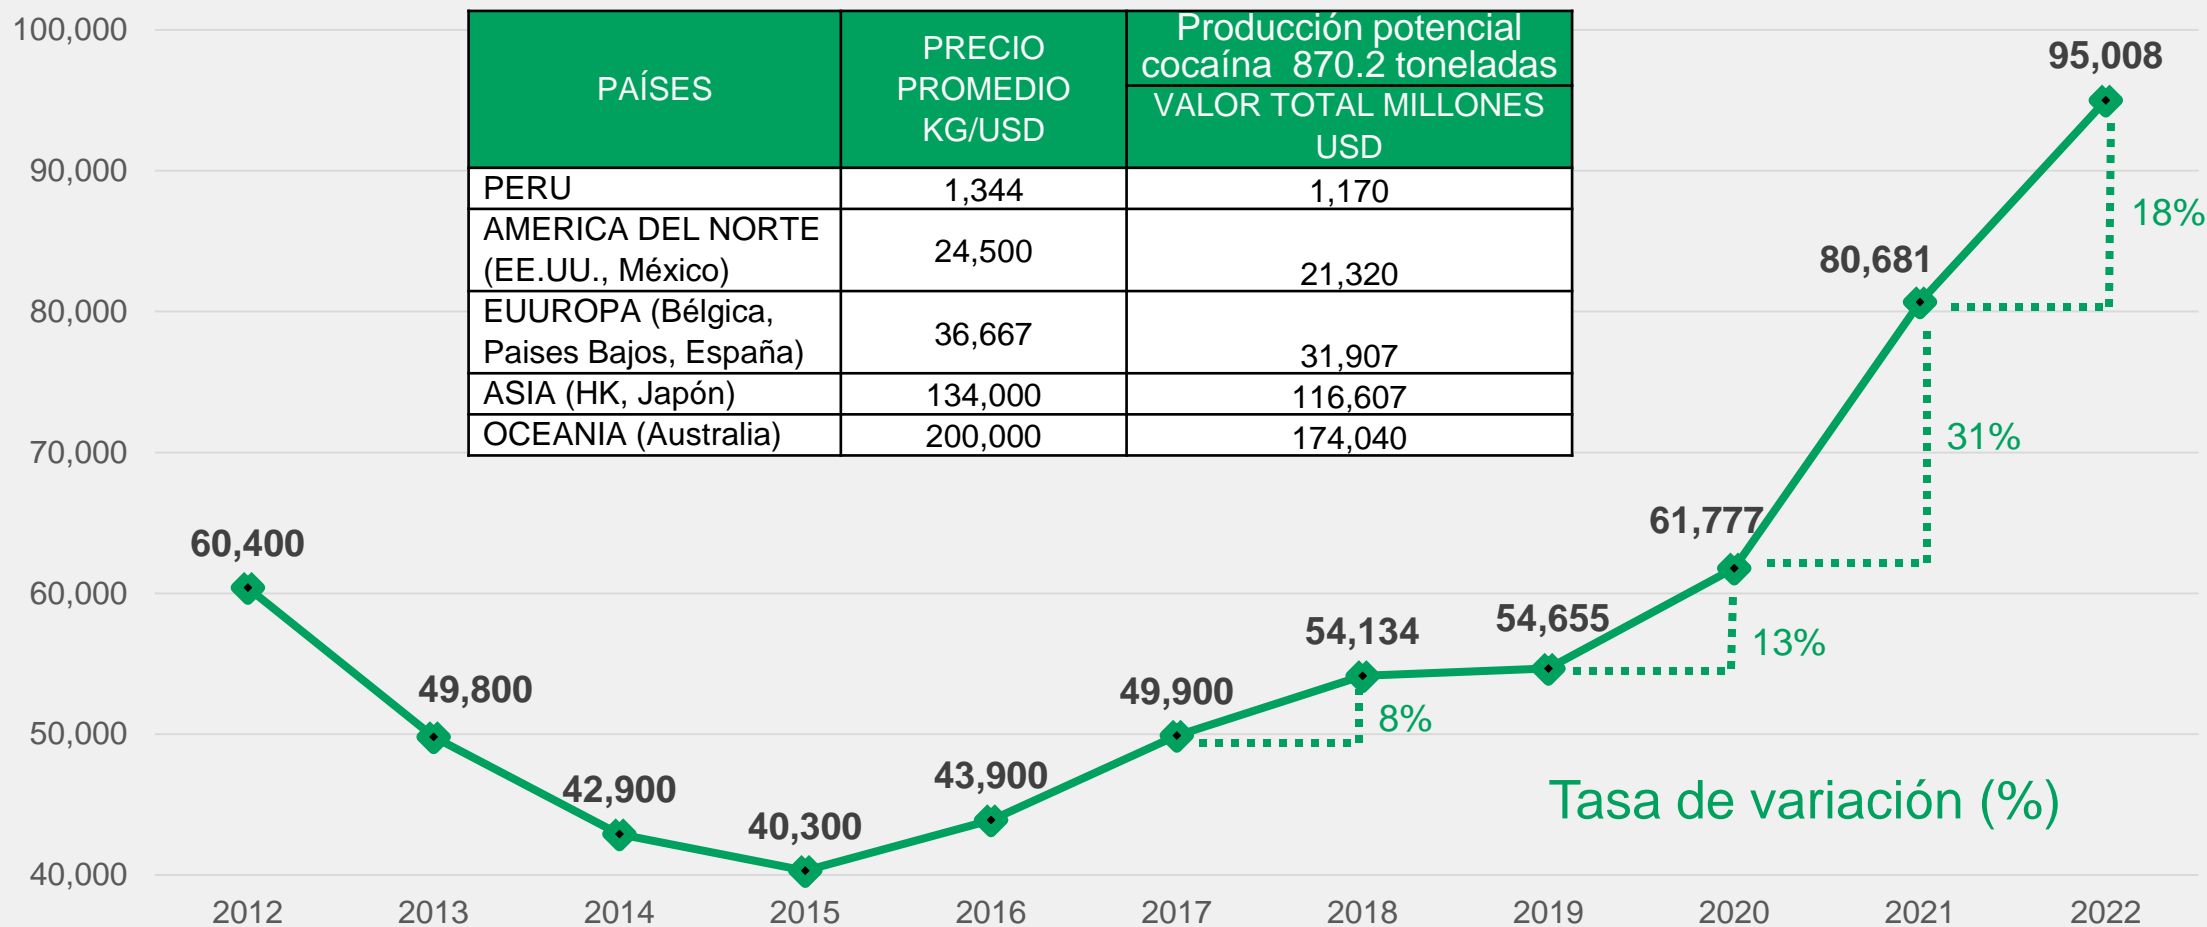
100,000
90,000
80,000
70,000
60,000
50,000
40,000

| PAÍSES | PRECIO PROMEDIO KG/USD | Producción potencial cocaína 870.2 toneladas VALOR TOTAL MILLONES USD |
|---|---|---|
| PERU | 1,344 | 1,170 |
| AMERICA DEL NORTE (EE.UU., México) | 24,500 | 21,320 |
| EUUROPA (Bélgica, Paises Bajos, España) | 36,667 | 31,907 |
| ASIA (HK, Japón) | 134,000 | 116,607 |
| OCEANIA (Australia) | 200,000 | 174,040 |

60,400
49,800
42,900
40,300
43,900
49,900
54,134
54,655
61,777
80,681
95,008

8%
13%
31%
18%

Tasa de variación (%)

2012 2013 2014 2015 2016 2017 2018 2019 2020 2021 2022